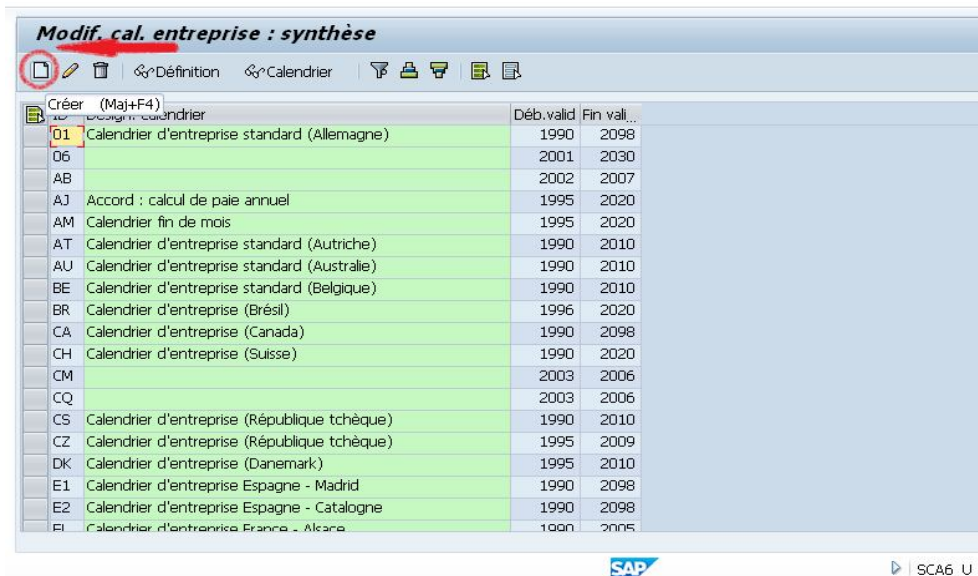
Modif. cal. entreprise : synthèse

Définition Calendrier

Créer (Maj+F4)

| ID | Désign. calendrier | Déb.valid | Fin vali... |
|---|---|---|---|
| 01 | Calendrier d'entreprise standard (Allemagne) | 1990 | 2098 |
| 06 | | 2001 | 2030 |
| AB | | 2002 | 2007 |
| AJ | Accord : calcul de paie annuel | 1995 | 2020 |
| AM | Calendrier fin de mois | 1995 | 2020 |
| AT | Calendrier d'entreprise standard (Autriche) | 1990 | 2010 |
| AU | Calendrier d'entreprise standard (Australie) | 1990 | 2010 |
| BE | Calendrier d'entreprise standard (Belgique) | 1990 | 2010 |
| BR | Calendrier d'entreprise (Brésil) | 1996 | 2020 |
| CA | Calendrier d'entreprise (Canada) | 1990 | 2098 |
| CH | Calendrier d'entreprise (Suisse) | 1990 | 2020 |
| CM | | 2003 | 2006 |
| CQ | | 2003 | 2006 |
| CS | Calendrier d'entreprise (République tchèque) | 1990 | 2010 |
| CZ | Calendrier d'entreprise (République tchèque) | 1995 | 2009 |
| DK | Calendrier d'entreprise (Danemark) | 1995 | 2010 |
| E1 | Calendrier d'entreprise Espagne - Madrid | 1990 | 2098 |
| E2 | Calendrier d'entreprise Espagne - Catalogne | 1990 | 2098 |
| FL | Calendrier d'entreprise France - Alsace | 1990 | 2005 |

SAP

SCA6 U